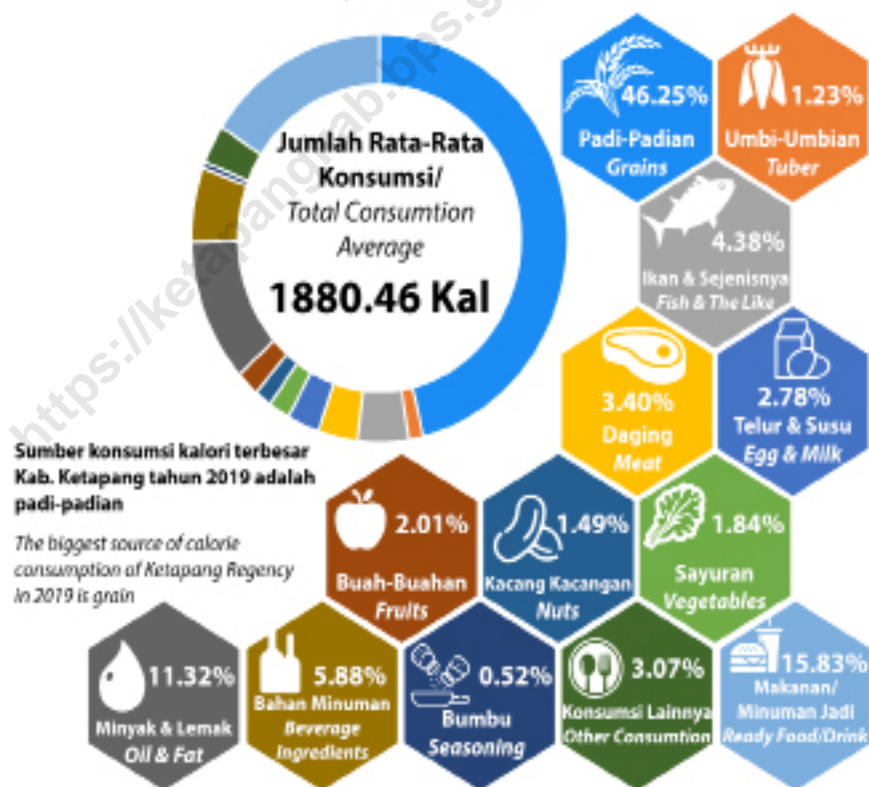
https://ketapangkab.bps.g

Jumlah Rata-Rata Konsumsi/ Total Consumtion Average

1880.46 Kal

46.25%
Padi-Padian
Grains

1.23%
Umbi-Umbian
Tuber

4.38%
Ikan & Sejenisnya
Fish & The Like

3.40%
Daging
Meat

2.78%
Telur & Susu
Egg & Milk

Sumber konsumsi kalori terbesar Kab. Ketapang tahun 2019 adalah padi-padian

The biggest source of calorie consumption of Ketapang Regency in 2019 is grain

2.01%
Buah-Buahan
Fruits

1.49%
Kacang Kacangan
Nuts

1.84%
Sayuran
Vegetables

11.32%
Minyak & Lemak
Oil & Fat

5.88%
Bahan Minuman
Beverage Ingredients

0.52%
Bumbu
Seasoning

3.07%
Konsumsi Lainnya
Other Consumtion

15.83%
Makanan/ Minuman Jadi
Ready Food/Drink